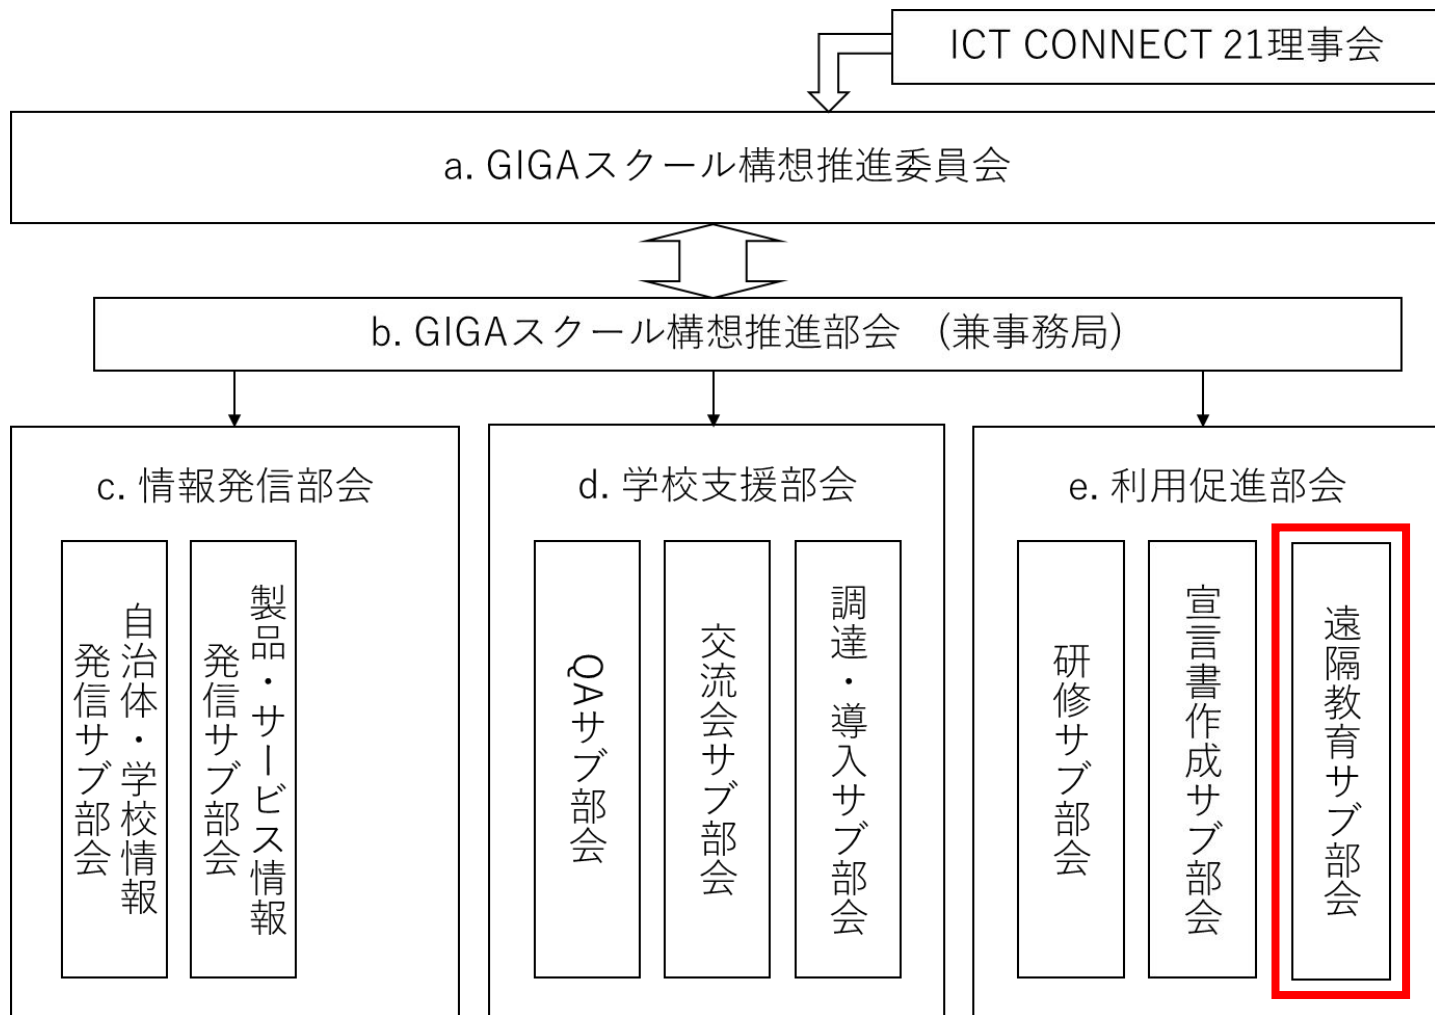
ICT CONNECT 21理事会

a. GIGAスクール構想推進委員会

b. GIGAスクール構想推進部会　（兼事務局）

c. 情報発信部会

自治体・学校情報発信サブ部会

製品・サービス情報発信サブ部会

d. 学校支援部会

QAサブ部会

交流会サブ部会

調達・導入サブ部会

e. 利用促進部会

研修サブ部会

宣言書作成サブ部会

遠隔教育サブ部会